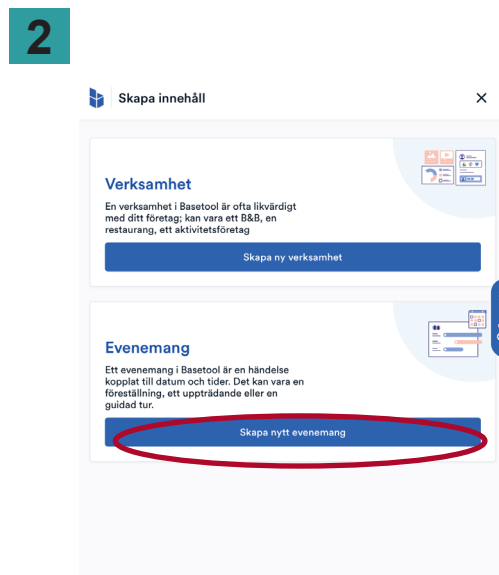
2

Skapa innehåll

×

Verksamhet

En verksamhet i Basetool är ofta likvärdigt med ditt företag; kan vara ett B&B, en restaurang, ett aktivitetsföretag

Skapa ny verksamhet

Evenemang

Ett evenemang i Basetool är en händelse kopplat till datum och tider. Det kan vara en föreställning, ett uppträdande eller en guidad tur.

Skapa nytt evenemang